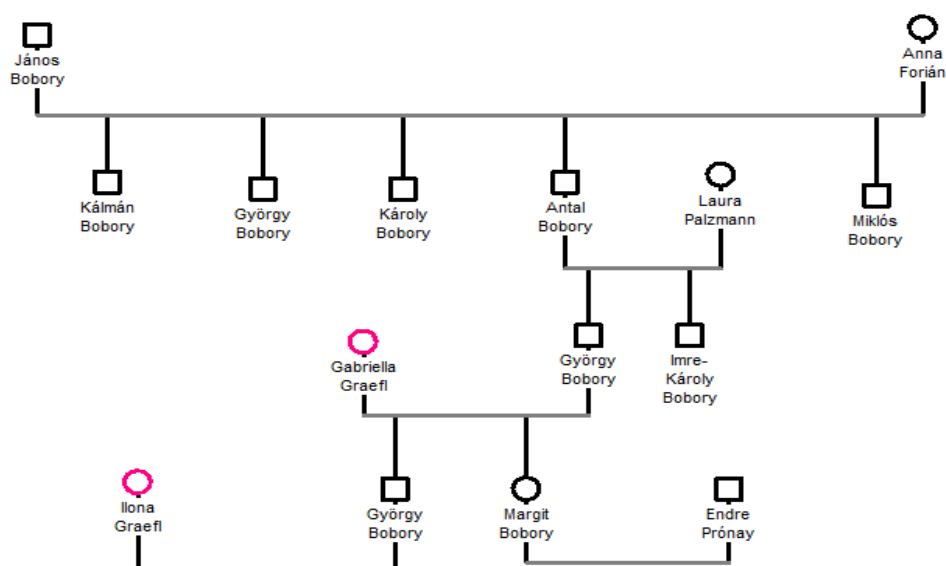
János Bobory

Anna Forián

Kálmán Bobory

György Bobory

Károly Bobory

Antal Bobory

Laura Palzmann

Miklós Bobory

Gabriella Graefl

György Bobory

Imre-Károly Bobory

Ilona Graefl

György Bobory

Margit Bobory

Endre Prónay